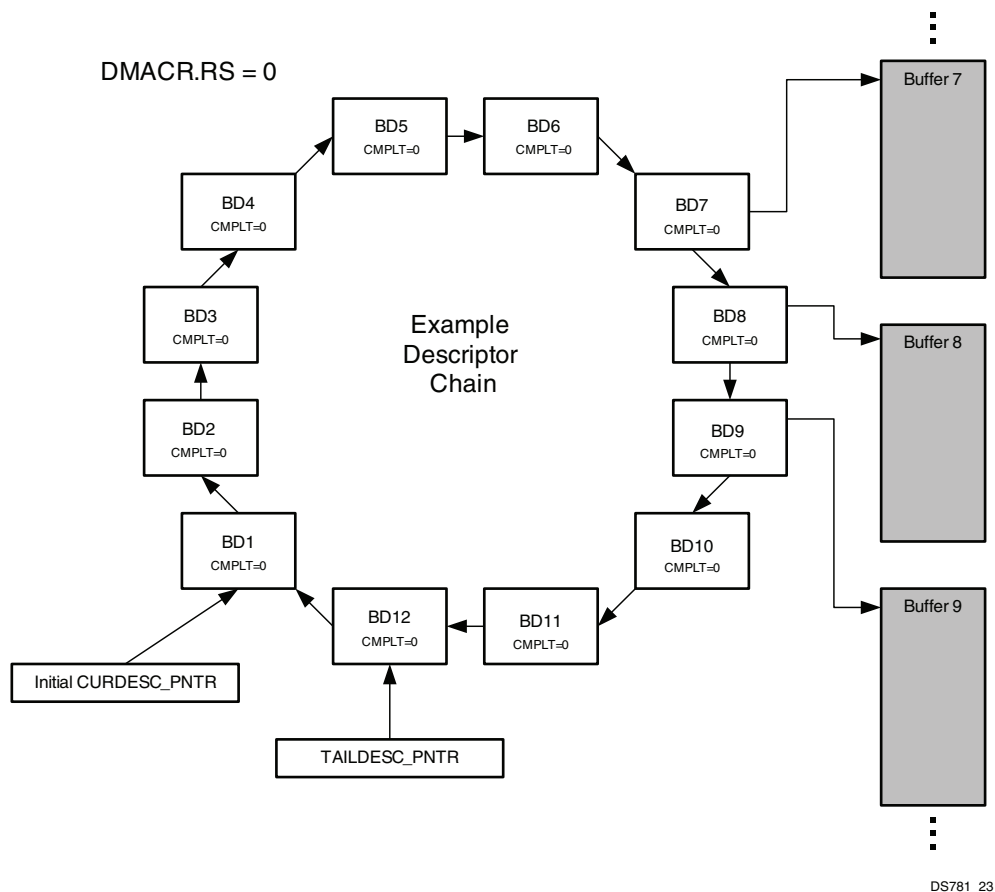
DMACR.RS = 0

BD5
CMPLT=0

BD6
CMPLT=0

Buffer 7

BD4
CMPLT=0

BD7
CMPLT=0

BD3
CMPLT=0

Example Descriptor Chain

BD8
CMPLT=0

Buffer 8

BD2
CMPLT=0

BD9
CMPLT=0

BD1
CMPLT=0

BD10
CMPLT=0

BD12
CMPLT=0

BD11
CMPLT=0

Buffer 9

Initial CURDESC_PNTR

TAILDESC_PNTR

DS781 23